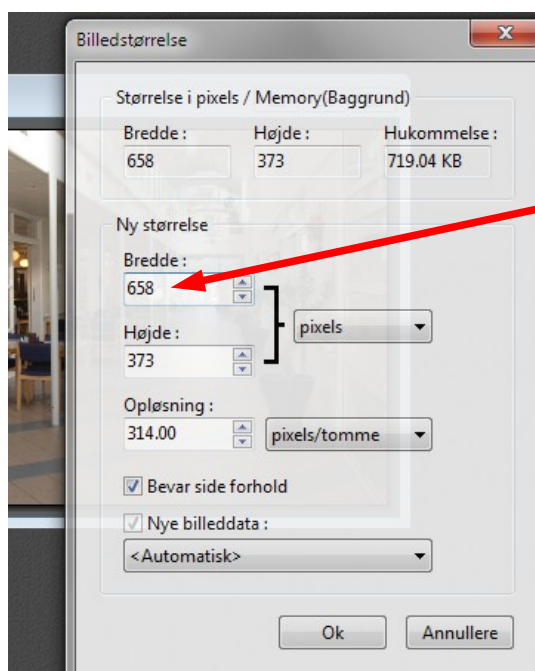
Billedstørrelse

Størrelse i pixels / Memory(Baggrund)

Bredde :
658

Højde :
373

Hukommelse :
719.04 KB

Ny størrelse

Bredde :
658

Højde :
373

pixels

Opløsning :
314.00

pixels/tomme

Bevar side forhold

Nye billeddata :

<Automatisk>

Ok

Annullere